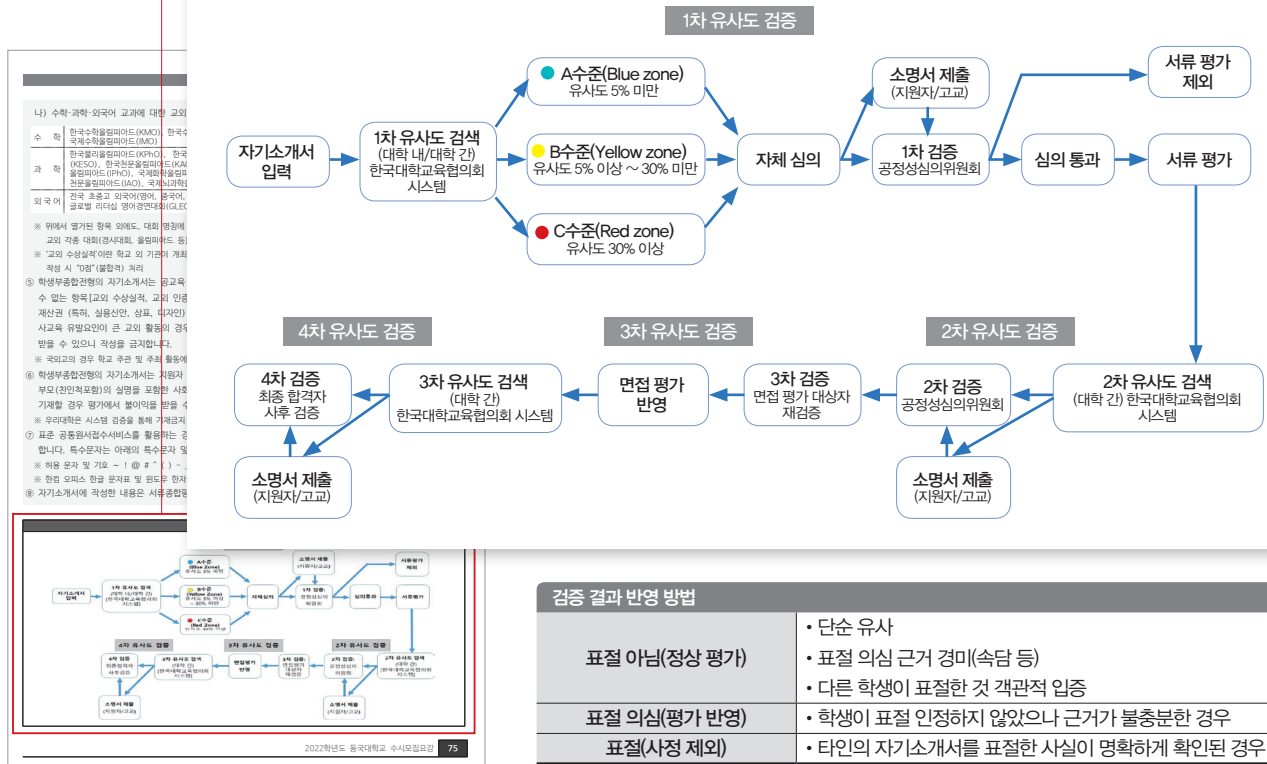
1차 유사도 검증

자기소개서 입력

1차 유사도 검색
(대학 내/대학 간)
한국대학교육협의회 시스템

A수준(Blue zone)
유사도 5% 미만

B수준(Yellow zone)
유사도 5% 이상 ~ 30% 미만

C수준(Red zone)
유사도 30% 이상

자체 심의

소명서 제출
(지원자/고교)

1차 검증
공정성심의위원회

심의 통과

서류 평가 제외

서류 평가

2차 유사도 검증

2차 유사도 검색
(대학 간) 한국대학교육협의회 시스템

2차 검증
공정성심의위원회

소명서 제출
(지원자/고교)

3차 유사도 검증

3차 검증
면접 평가 대상자 재검증

면접 평가 반영

3차 유사도 검색
(대학 간)
한국대학교육협의회 시스템

4차 유사도 검증

4차 검증
최종 합격자 사후 검증

소명서 제출
(지원자/고교)

나) 수학·과학·외국어 교과에 대한 교외 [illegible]

| 수 학 | 한국수학올림피아드(KMO), 한국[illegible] 국제수학올림피아드(IMO) |
|---|---|
| 과 학 | 한국물리올림피아드(KPhO), 한국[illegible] (KESO), 한국천문올림피아드(KA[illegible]) 올림피아드(IPhO), 국제화학올림피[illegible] 천문올림피아드(IAO), 국제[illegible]과학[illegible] |
| 외 국 어 | 전국 초중고 외국어(영어, 중국어, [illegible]) 글로벌 리더십 영어경연대회(GLEC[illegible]) |

※ 위에서 열거된 항목 외에도, 대회 명칭에 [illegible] 교외 각종 대회(경시대회, 올림피아드 등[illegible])
※ "교외 수상실적"이란 학교 외 기관이 개최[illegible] 작성 시 "0점"(불합격) 처리
⑤ 학생부종합전형의 자기소개서는 공교육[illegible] 수 없는 항목[교외 수상실적, 교외 인증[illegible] 재산권 (특허, 실용신안, 상표, 디자인) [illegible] 사교육 유발요인이 큰 교외 활동의 경우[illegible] 받을 수 있으니 작성을 금지합니다.
※ 국외고의 경우 학교 추천 및 주최 활동에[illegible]
⑥ 학생부종합전형의 자기소개서는 지원자 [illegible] 부모(친인척포함)의 실명을 포함한 사회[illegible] 기재할 경우 평가에서 불이익을 받을 수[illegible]
※ 우리대학은 시스템 검증을 통해 기재금지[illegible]
⑦ 표준 공통원서접수서비스를 활용하는 경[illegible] 합니다. 특수문자는 아래의 특수문자 및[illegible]
※ 허용 문자 및 기호 ~ ! @ # " ( ) - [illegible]
※ 한컴 오피스 한글 문자표 및 윈도우 한자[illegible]
⑧ 자기소개서에 작성한 내용은 서류종합평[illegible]

2022학년도 동국대학교 수시모집요강 75

검증 결과 반영 방법

| | |
|---|---|
| 표절 아님(정상 평가) | • 단순 유사<br>• 표절 의심 근거 경미(속담 등)<br>• 다른 학생이 표절한 것 객관적 입증 |
| 표절 의심(평가 반영) | • 학생이 표절 인정하지 않았으나 근거가 불충분한 경우 |
| 표절(사정 제외) | • 타인의 자기소개서를 표절한 사실이 명확하게 확인된 경우 |